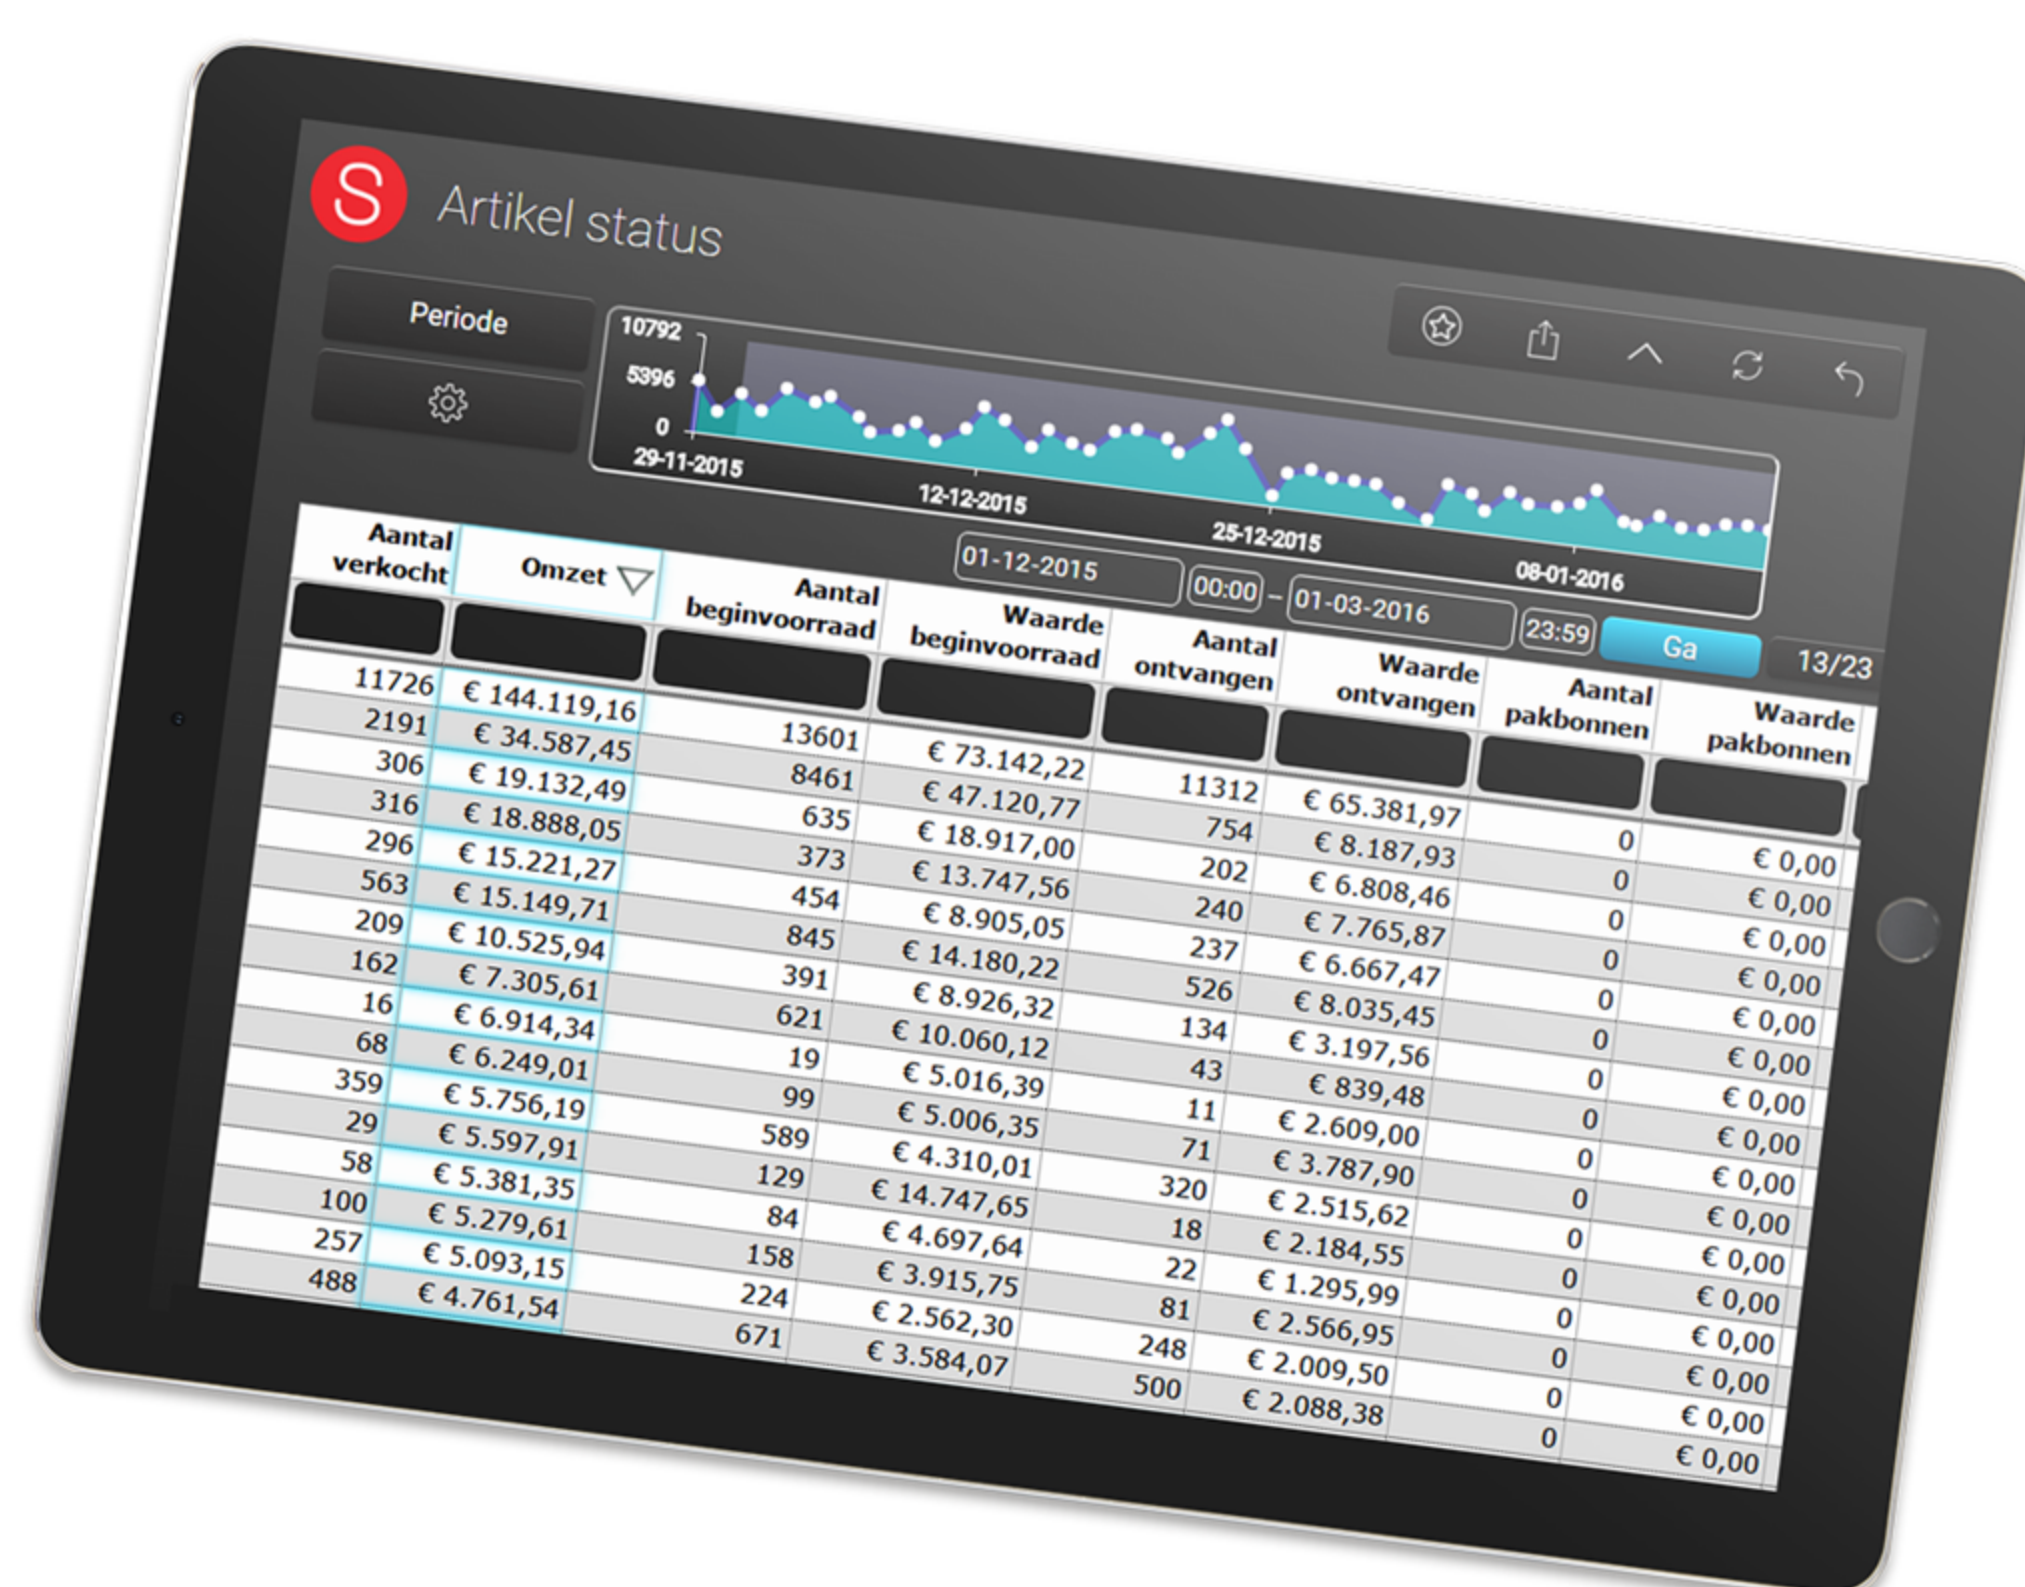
S Artikel status

Periode

10792
5396
0
29-11-2015
12-12-2015
25-12-2015
08-01-2016

01-12-2015 00:00 – 01-03-2016 23:59 Ga 13/23

| Aantal verkocht | Omzet | Aantal beginvoorraad | Waarde beginvoorraad | Aantal ontvangen | Waarde ontvangen | Aantal pakbonnen | Waarde pakbonnen |
|---|---|---|---|---|---|---|---|
| 11726 | € 144.119,16 | 13601 | € 73.142,22 | 11312 | € 65.381,97 | 0 | € 0,00 |
| 2191 | € 34.587,45 | 8461 | € 47.120,77 | 754 | € 8.187,93 | 0 | € 0,00 |
| 306 | € 19.132,49 | 635 | € 18.917,00 | 202 | € 6.808,46 | 0 | € 0,00 |
| 316 | € 18.888,05 | 373 | € 13.747,56 | 240 | € 7.765,87 | 0 | € 0,00 |
| 296 | € 15.221,27 | 454 | € 8.905,05 | 237 | € 6.667,47 | 0 | € 0,00 |
| 563 | € 15.149,71 | 845 | € 14.180,22 | 526 | € 8.035,45 | 0 | € 0,00 |
| 209 | € 10.525,94 | 391 | € 8.926,32 | 134 | € 3.197,56 | 0 | € 0,00 |
| 162 | € 7.305,61 | 621 | € 10.060,12 | 43 | € 839,48 | 0 | € 0,00 |
| 16 | € 6.914,34 | 19 | € 5.016,39 | 11 | € 2.609,00 | 0 | € 0,00 |
| 68 | € 6.249,01 | 99 | € 5.006,35 | 71 | € 3.787,90 | 0 | € 0,00 |
| 359 | € 5.756,19 | 589 | € 4.310,01 | 320 | € 2.515,62 | 0 | € 0,00 |
| 29 | € 5.597,91 | 129 | € 14.747,65 | 18 | € 2.184,55 | 0 | € 0,00 |
| 58 | € 5.381,35 | 84 | € 4.697,64 | 22 | € 1.295,99 | 0 | € 0,00 |
| 100 | € 5.279,61 | 158 | € 3.915,75 | 81 | € 2.566,95 | 0 | € 0,00 |
| 257 | € 5.093,15 | 224 | € 2.562,30 | 248 | € 2.009,50 | 0 | € 0,00 |
| 488 | € 4.761,54 | 671 | € 3.584,07 | 500 | € 2.088,38 | 0 | € 0,00 |
|  |  |  |  |  |  |  | € 0,00 |